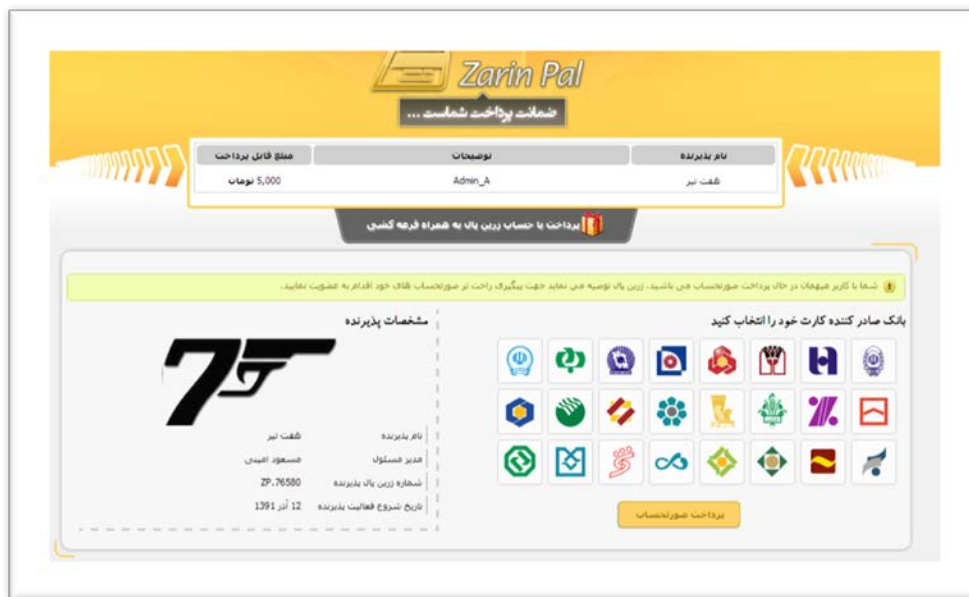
Zarin Pal
ضمانت پرداخت شماست ...

| نام پذیرنده | توضیحات | مبلغ قابل پرداخت |
|---|---|---|
| هفت تیر | Admin_A | 5,000 تومان |

پرداخت با حساب زرین پال به همراه قرعه کشی

شما با کاربر میهمان در حال پرداخت صورتحساب می باشید. زرین پال توصیه می نماید جهت پیگیری راحت تر صورتحساب های خود اقدام به عضویت نمایید.

بانک صادر کننده کارت خود را انتخاب کنید

پرداخت صورتحساب

مشخصات پذیرنده

| | |
|---|---|
| نام پذیرنده | هفت تیر |
| مدیر مسئول | مسعود امینی |
| شماره زرین پال پذیرنده | ZP.76580 |
| تاریخ شروع فعالیت پذیرنده | 12 آذر 1391 |